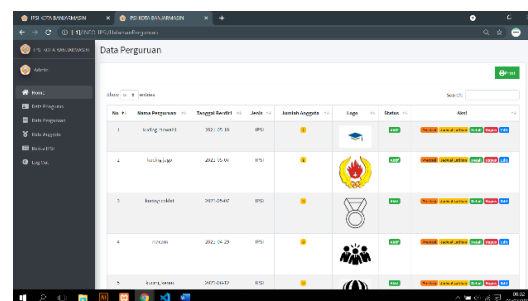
IPSI KOTA BANJARMASIN × IPSI KOTA BANJARMASIN ×

127.0.0.1/IPSI/IPSI/DataPerguruan

IPSI KOTA BANJARMASIN

Admin

Home

Data Pengurus

Data Perguruan

Data Anggota

Berita IPSI

Log Out

Data Perguruan

Print

Show 10 entries

Search:

| No | Nama Perguruan | Tanggal Berdiri | Jenis | Jumlah Anggota | Logo | Status | Aksi |
|---|---|---|---|---|---|---|---|
| 1 | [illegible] | 2022-05-18 | IPSI | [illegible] | | Aktif | Prestasi Jadwal Latihan Detail Hapus Edit |
| 2 | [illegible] | 2022-05-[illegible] | IPSI | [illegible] | | Aktif | Prestasi Jadwal Latihan Detail Hapus Edit |
| 3 | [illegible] | 2022-05-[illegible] | IPSI | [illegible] | | Aktif | Prestasi Jadwal Latihan Detail Hapus Edit |
| 4 | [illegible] | 2022-04-29 | IPSI | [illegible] | | Aktif | Prestasi Jadwal Latihan Detail Hapus Edit |
| 5 | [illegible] | 2022-04-27 | IPSI | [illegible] | | Aktif | Prestasi Jadwal Latihan Detail Hapus Edit |

09:32